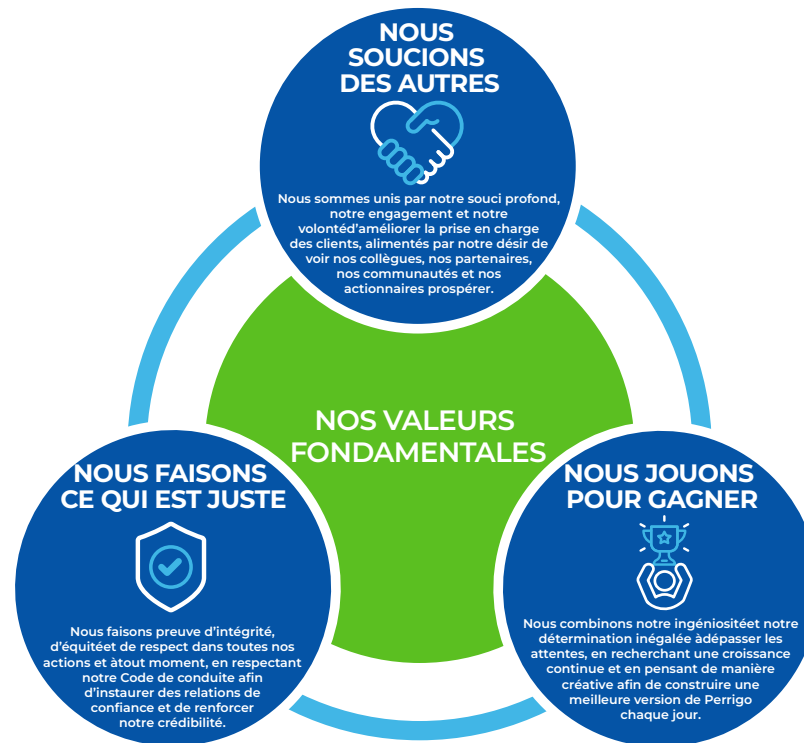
NOUS SOUCIONS DES AUTRES

Nous sommes unis par notre souci profond, notre engagement et notre volontéd'améliorer la prise en charge des clients, alimentés par notre désir de voir nos collègues, nos partenaires, nos communautés et nos actionnaires prospérer.

NOS VALEURS FONDAMENTALES

NOUS FAISONS CE QUI EST JUSTE

Nous faisons preuve d'intégrité, d'équitéet de respect dans toutes nos actions et àtout moment, en respectant notre Code de conduite afin d'instaurer des relations de confiance et de renforcer notre crédibilité.

NOUS JOUONS POUR GAGNER

Nous combinons notre ingéniositéet notre détermination inégalée àdépasser les attentes, en recherchant une croissance continue et en pensant de manière créative afin de construire une meilleure version de Perrigo chaque jour.